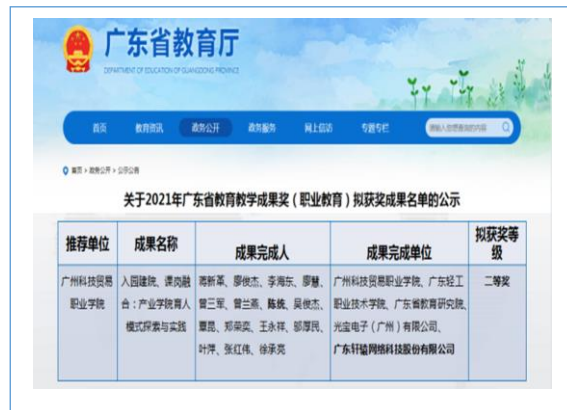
广东省教育厅
DEPARTMENT OF EDUCATION OF GUANGDONG PROVINCE

首页 教育资讯 政务公开 政务服务 网上信访 专题专栏 请输入您想要搜索的内容

首页 > 政务公开 > 公示公告

关于2021年广东省教育教学成果奖（职业教育）拟获奖成果名单的公示

| 推荐单位 | 成果名称 | 成果完成人 | 成果完成单位 | 拟获奖等级 |
|---|---|---|---|---|
| 广州科技贸易职业学院 | 入园建院、课岗融合：产业学院育人模式探索与实践 | 蒋新革、廖俊杰、李海东、廖慧、曾三军、曾兰燕、陈婉、吴俊杰、覃晟、郑荣奕、王永祥、邬厚民、叶萍、张红伟、徐承亮 | 广州科技贸易职业学院、广东轻工职业技术学院、广东省教育研究院、光宝电子（广州）有限公司、广东轩辕网络科技股份有限公司 | 二等奖 |